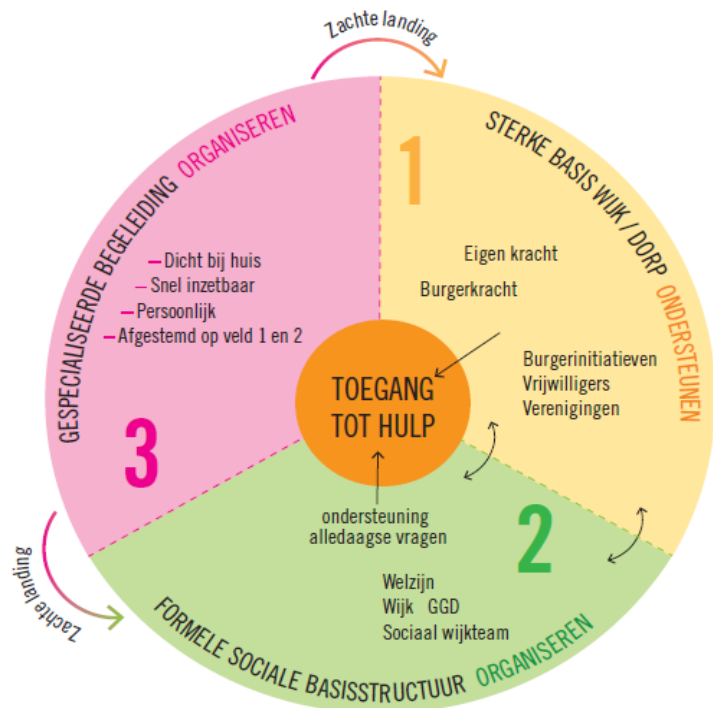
Zachte landing

1

STERKE BASIS WIJK / DORP ONDERSTEUNEN

Eigen kracht

Burgerkracht

Burgerinitiatieven
Vrijwilligers
Verenigingen

TOEGANG TOT HULP

ondersteuning alledaagse vragen

2

Welzijn
Wijk GGD
Sociaal wijkteam

FORMELE SOCIALE BASISSTRUCTUUR ORGANISEREN

Zachte landing

3

GESPECIALISEERDE BEGELEIDING ORGANISEREN

– Dicht bij huis
– Snel inzetbaar
– Persoonlijk
– Afgestemd op veld 1 en 2